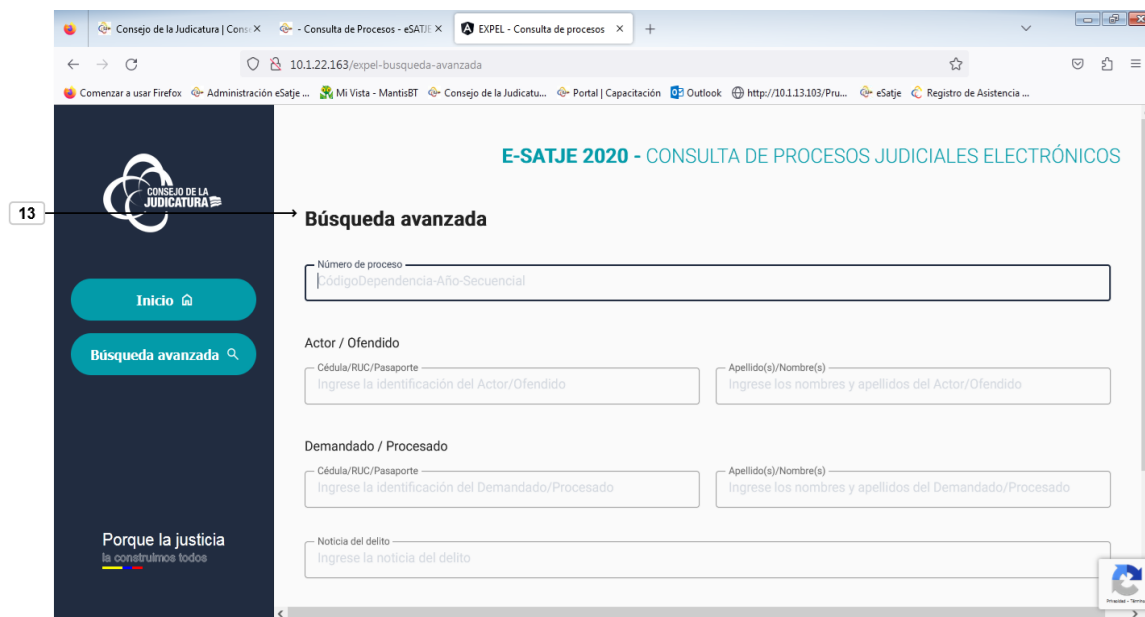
Consejo de la Judicatura | Cons ×
- Consulta de Procesos - eSATJE ×
EXPEL - Consulta de procesos ×
+

10.1.22.163/expel-busqueda-avanzada

Comenzar a usar Firefox
Administración eSatje ...
Mi Vista - MantisBT
Consejo de la Judicatu...
Portal | Capacitación
Outlook
http://10.1.13.103/Pru...
eSatje
Registro de Asistencia ...

CONSEJO DE LA JUDICATURA

E-SATJE 2020 - CONSULTA DE PROCESOS JUDICIALES ELECTRÓNICOS

13

Búsqueda avanzada

Número de proceso
CódigoDependencia-Año-Secuencial

Inicio

Búsqueda avanzada

Actor / Ofendido

Cédula/RUC/Pasaporte
Ingrese la identificación del Actor/Ofendido

Apellido(s)/Nombre(s)
Ingrese los nombres y apellidos del Actor/Ofendido

Demandado / Procesado

Cédula/RUC/Pasaporte
Ingrese la identificación del Demandado/Procesado

Apellido(s)/Nombre(s)
Ingrese los nombres y apellidos del Demandado/Procesado

Porque la justicia
la construimos todos

Noticia del delito
Ingrese la noticia del delito

Privacidad - Términos